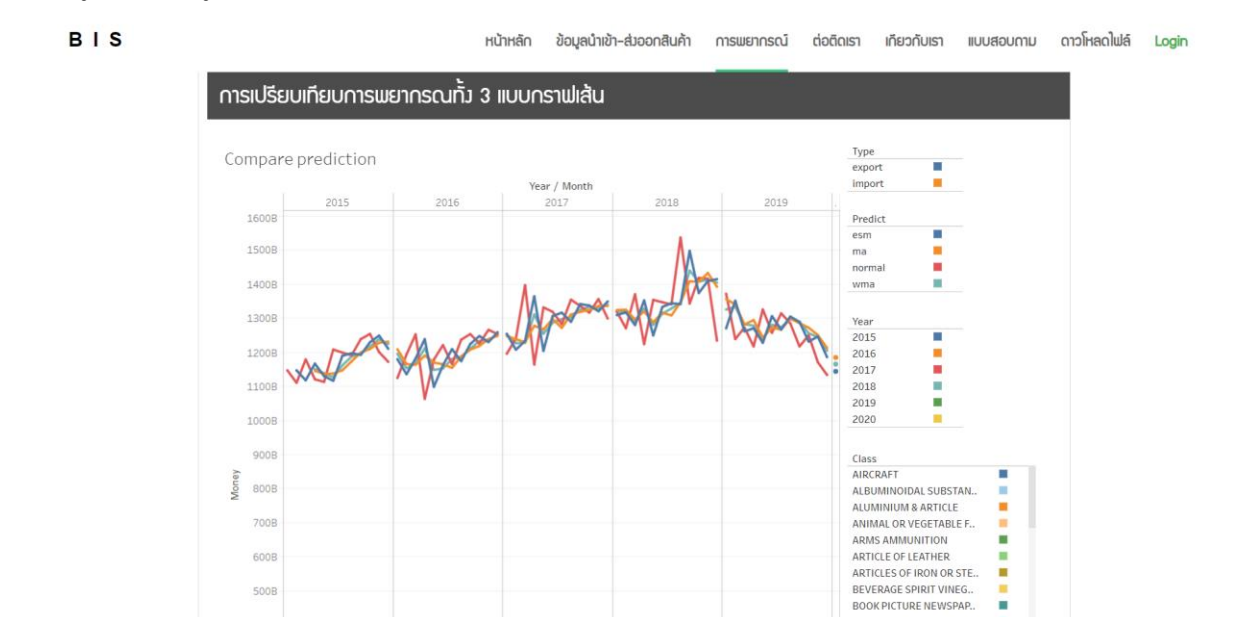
B I S

หน้าหลัก ข้อมูลนำเข้า-ส่งออกสินค้า การพยากรณ์ ติดต่อเรา เกี่ยวกับเรา แบบสอบถาม ดาวโหลดไฟล์ Login

การเปรียบเทียบการพยากรณ์ทั้ง 3 แบบกราฟเส้น

Compare prediction

Year / Month

2015 2016 2017 2018 2019

1600B
1500B
1400B
1300B
1200B
1100B
1000B
900B
800B
700B
600B
500B

Money

Type
export
import

Predict
esm
ma
normal
wma

Year
2015
2016
2017
2018
2019
2020

Class
AIRCRAFT
ALBUMINOIDAL SUBSTAN..
ALUMINIUM & ARTICLE
ANIMAL OR VEGETABLE F..
ARMS AMMUNITION
ARTICLE OF LEATHER
ARTICLES OF IRON OR STE..
BEVERAGE SPIRIT VINEG..
BOOK PICTURE NEWSPAP..